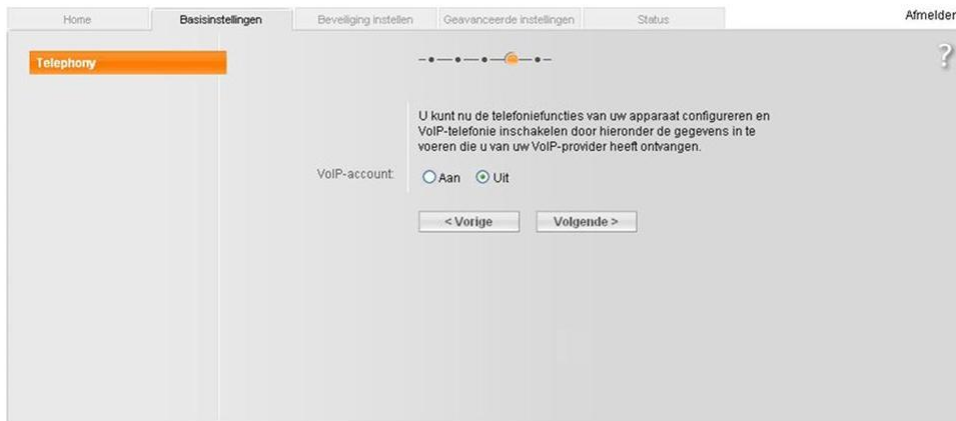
Home | Basisinstellingen | Beveiliging instellen | Geavanceerde instellingen | Status

Afmelder

Telephony

?

U kunt nu de telefoniefuncties van uw apparaat configureren en VoIP-telefonie inschakelen door hieronder de gegevens in te voeren die u van uw VoIP-provider heeft ontvangen.

VoIP-account: Aan Uit

< Vorige | Volgende >